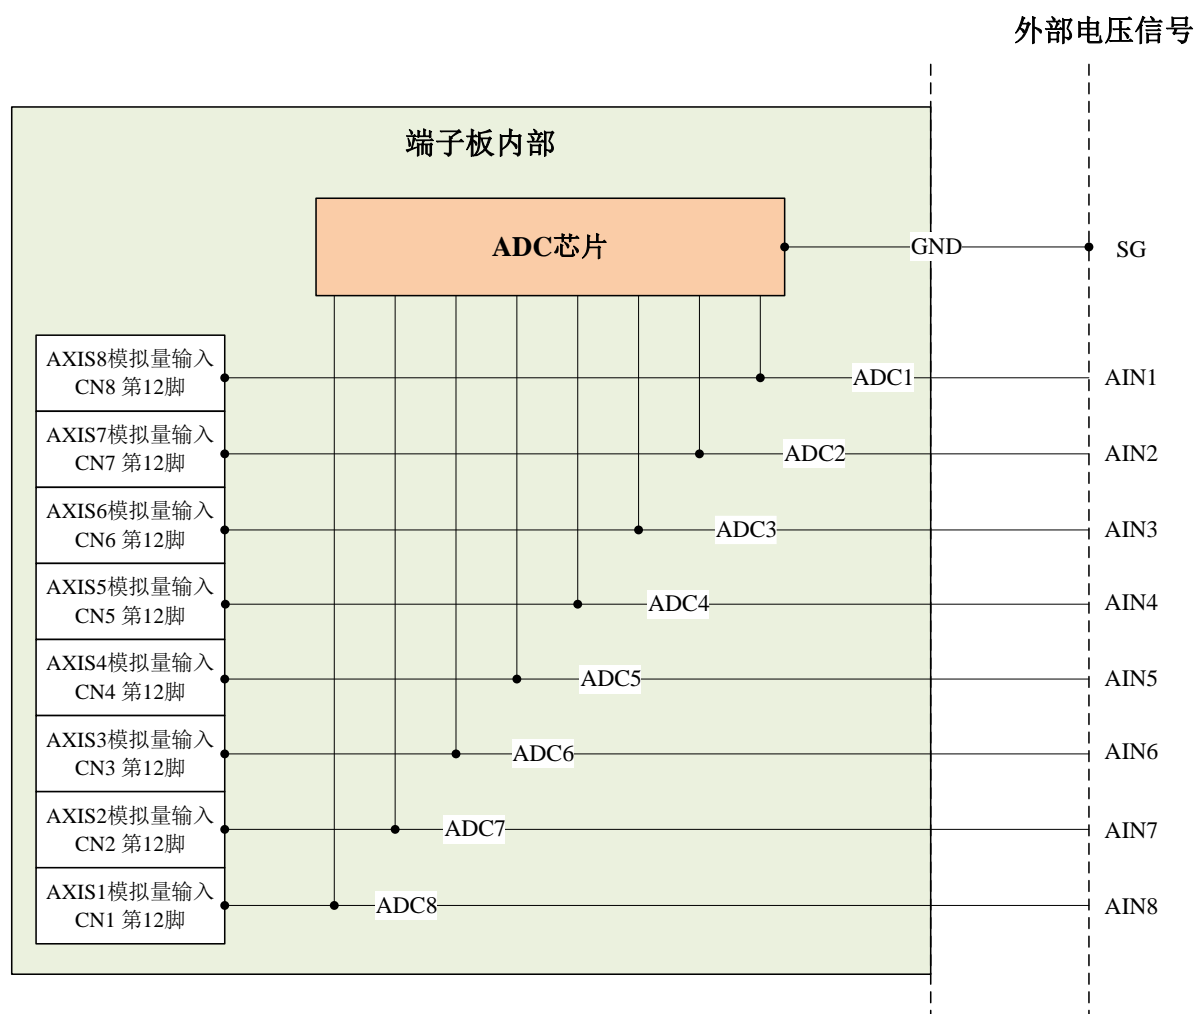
外部电压信号

端子板内部

ADC芯片

GND

SG

AXIS8模拟量输入
CN8 第12脚

ADC1

AIN1

AXIS7模拟量输入
CN7 第12脚

ADC2

AIN2

AXIS6模拟量输入
CN6 第12脚

ADC3

AIN3

AXIS5模拟量输入
CN5 第12脚

ADC4

AIN4

AXIS4模拟量输入
CN4 第12脚

ADC5

AIN5

AXIS3模拟量输入
CN3 第12脚

ADC6

AIN6

AXIS2模拟量输入
CN2 第12脚

ADC7

AIN7

AXIS1模拟量输入
CN1 第12脚

ADC8

AIN8